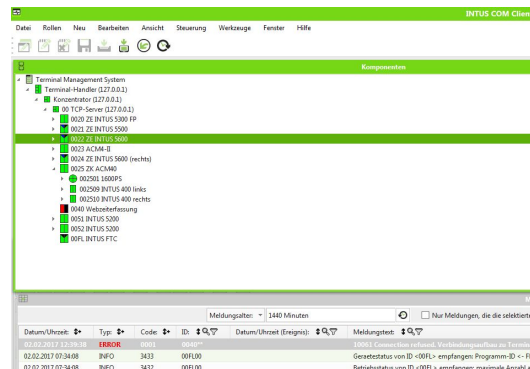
INTUS COM Clien

Datei Rollen Neu Bearbeiten Ansicht Steuerung Werkzeuge Fenster Hilfe

Komponenten

Terminal Management System
Terminal-Handler (127.0.0.1)
Konzentrator (127.0.0.1)
00 TCP-Server (127.0.0.1)
0020 ZE INTUS 5300 FP
0021 ZE INTUS 5500
0022 ZE INTUS 5600
0023 ACM4-II
0024 ZE INTUS 5600 (rechts)
0025 ZK ACM40
002501 1600PS
002509 INTUS 400 links
002510 INTUS 400 rechts
0040 Webzeiterfassung
0051 INTUS 5200
0052 INTUS 5200
00FL INTUS FTC

Meldungsalter: 1440 Minuten
Nur Meldungen, die die selektiert

| Datum/Uhrzeit: | Typ: | Code: | ID: | Datum/Uhrzeit (Ereignis): | Meldungstext: |
|---|---|---|---|---|---|
| 02.02.2017 12:19:38 | ERROR | 0001 | 0040** | | 10061 Connection refused. Verbindungsaufbau zu Termin |
| 02.02.2017 07:34:08 | INFO | 3433 | 00FL00 | | Geraetestatus von ID <00FL> empfangen: Programm-ID <- F |
| 02.02.2017 07:34:08 | INFO | 3432 | 00FL00 | | Betriebsstatus von ID <00FL> empfangen: maximale Anzahl d |